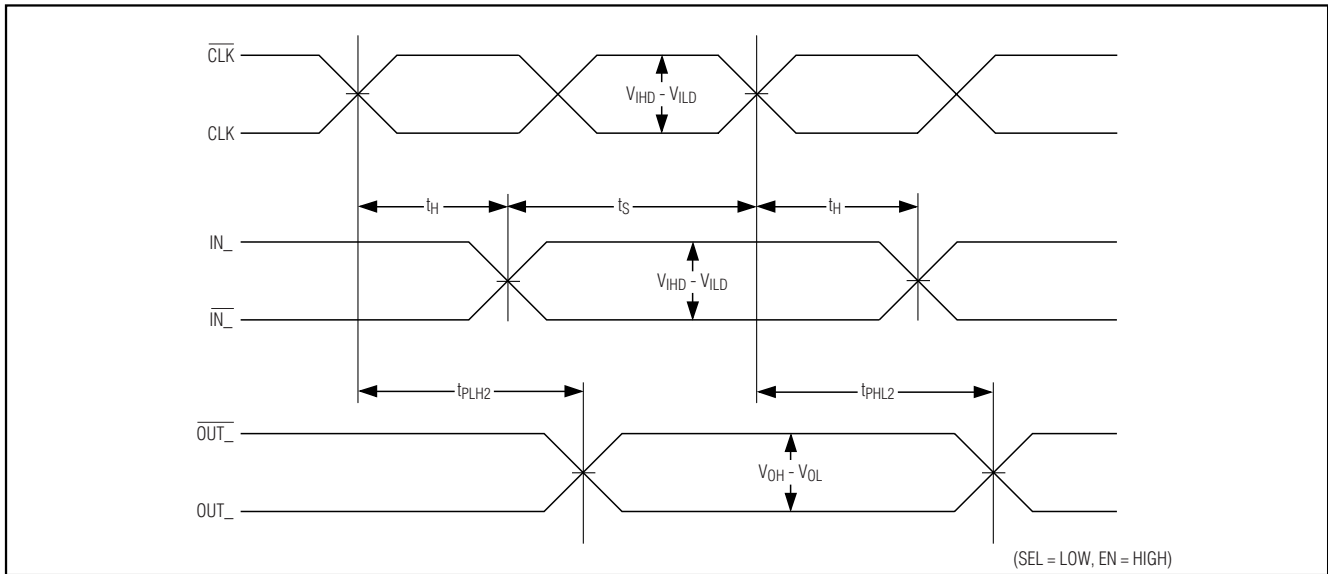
$\overline{CLK}$

$V_{IHD} - V_{ILD}$

CLK

$t_H$

$t_S$

$t_H$

IN_

$V_{IHD} - V_{ILD}$

$\overline{IN\_}$

$t_{PLH2}$

$t_{PHL2}$

$\overline{OUT\_}$

$V_{OH} - V_{OL}$

OUT_

(SEL = LOW, EN = HIGH)